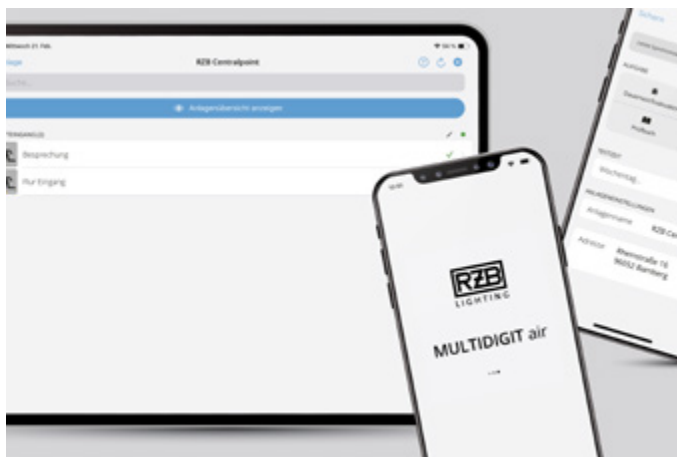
Mittwoch 21. Feb.

RZB Centralpoint

Suche...

Anlagenübersicht anzeigen

Besprechung

Flur Eingang

RZB LIGHTING

MULTIDIGIT air

Sichern

Auswahl

Dauerlichtbetrieb

Prüfbuch

Wochentag

ANLAGENEINSTELLUNGEN

Anlagenname

RZB Ce

Adresse

Rheinstraße 16
96052 Bamberg